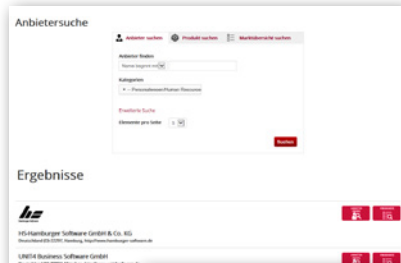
Anbietersuche

Anbieter suchen
Produkt suchen
Marktübersicht suchen

Anbieter finden
Name beginnt mit

Kategorien
× – Personalwesen/Human Resourc

Erweiterte Suche

Elemente pro Seite 5

Suchen

Ergebnisse

hs

HS-Hamburger Software GmbH & Co. KG
Deutschland DE-22397, Hamburg, http://www.hamburger-software.de

UNIT4 Business Software GmbH